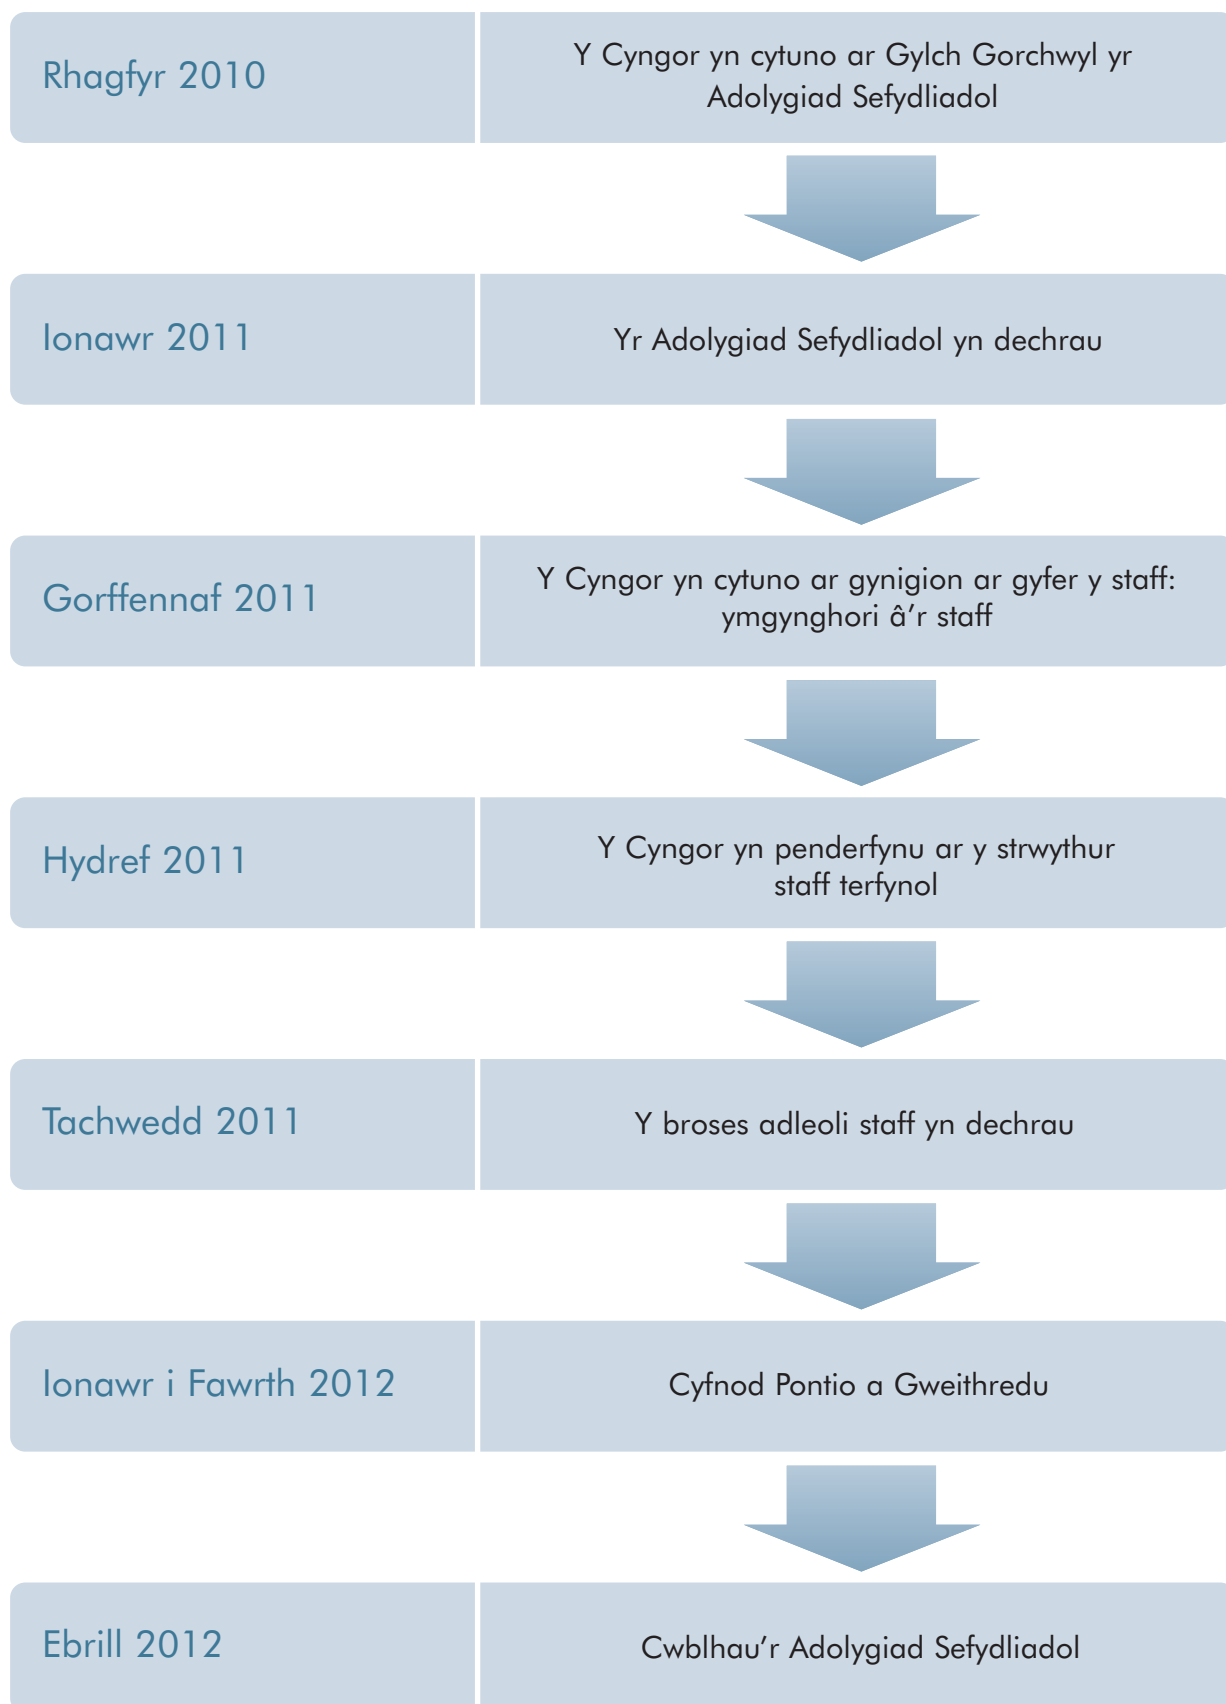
Rhagfyr 2010

Y Cyngor yn cytuno ar Gylch Gorchwyl yr Adolygiad Sefydliadol

Ionawr 2011

Yr Adolygiad Sefydliadol yn dechrau

Gorffennaf 2011

Y Cyngor yn cytuno ar gynigion ar gyfer y staff: ymgynghori â'r staff

Hydref 2011

Y Cyngor yn penderfynu ar y strwythur staff terfynol

Tachwedd 2011

Y broses adleoli staff yn dechrau

Ionawr i Fawrth 2012

Cyfnod Pontio a Gweithredu

Ebrill 2012

Cwblhau'r Adolygiad Sefydliadol